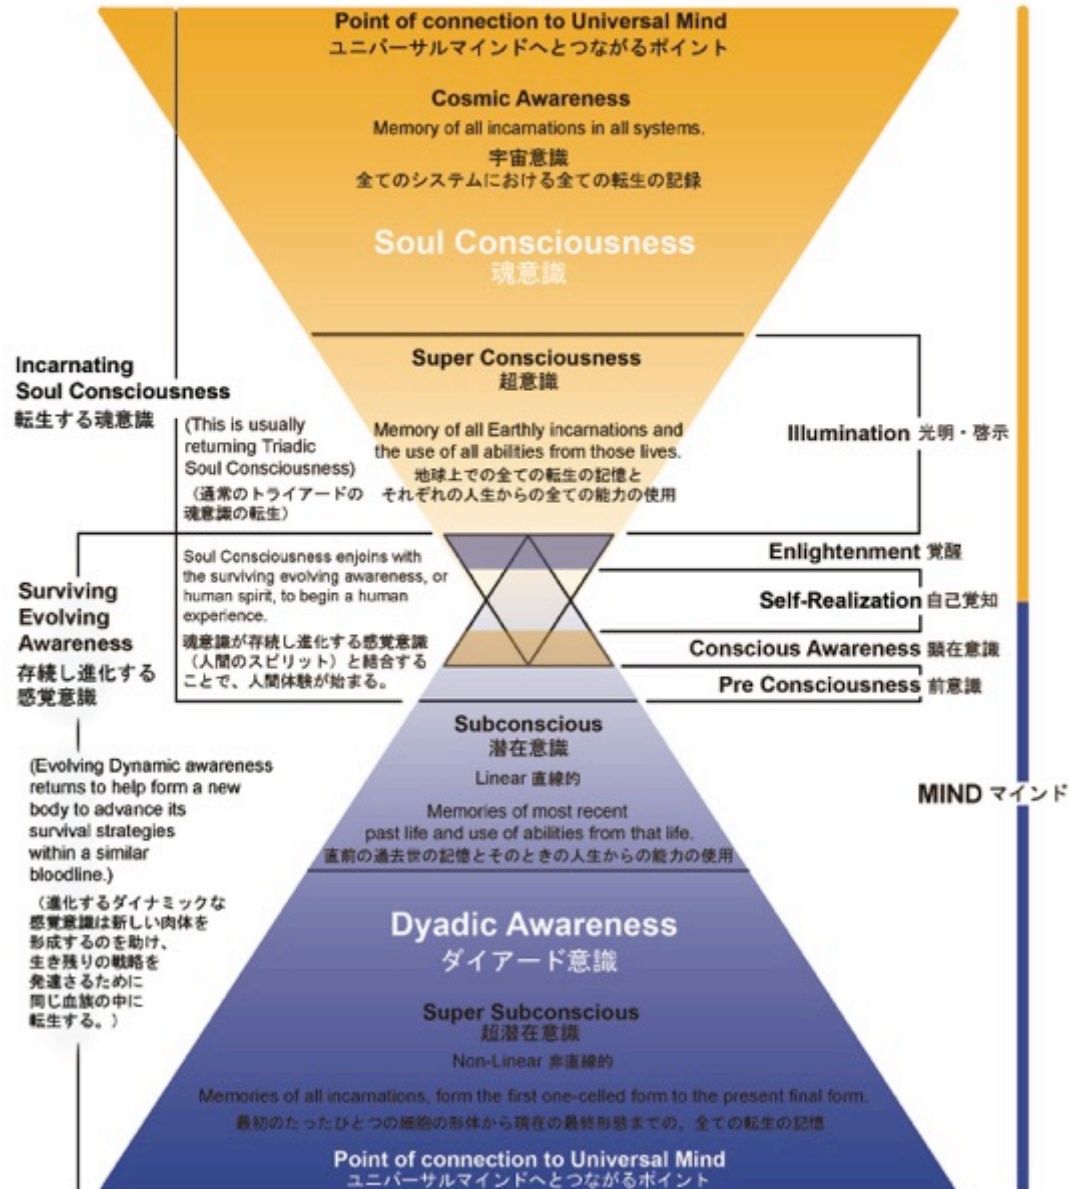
Point of connection to Universal Mind
ユニバーサルマインドへとつながるポイント

Cosmic Awareness
Memory of all incarnations in all systems.
宇宙意識
全てのシステムにおける全ての転生の記録

Soul Consciousness
魂意識

Incarnating Soul Consciousness
転生する魂意識

(This is usually returning Triadic Soul Consciousness)
（通常のトライアードの魂意識の転生）

Super Consciousness
超意識

Memory of all Earthly incarnations and the use of all abilities from those lives.
地球上での全ての転生の記憶と
それぞれの人生からの全ての能力の使用

Illumination 光明・啓示

Surviving Evolving Awareness
存続し進化する感覚意識

Soul Consciousness enjoins with the surviving evolving awareness, or human spirit, to begin a human experience.
魂意識が存続し進化する感覚意識（人間のスピリット）と結合することで、人間体験が始まる。

Enlightenment 覚醒
Self-Realization 自己覚知
Conscious Awareness 顕在意識
Pre Consciousness 前意識

(Evolving Dynamic awareness returns to help form a new body to advance its survival strategies within a similar bloodline.)
（進化するダイナミックな感覚意識は新しい肉体を形成するのを助け、生き残りの戦略を発達させるために同じ血族の中に転生する。）

Subconscious
潜在意識
Linear 直線的
Memories of most recent past life and use of abilities from that life.
直前の過去世の記憶とそのときの人生からの能力の使用

MIND マインド

Dyadic Awareness
ダイアード意識

Super Subconscious
超潜在意識
Non-Linear 非直線的
Memories of all incarnations, form the first one-celled form to the present final form.
最初のたったひとつの細胞の形体から現在の最終形態までの、全ての転生の記憶

Point of connection to Universal Mind
ユニバーサルマインドへとつながるポイント